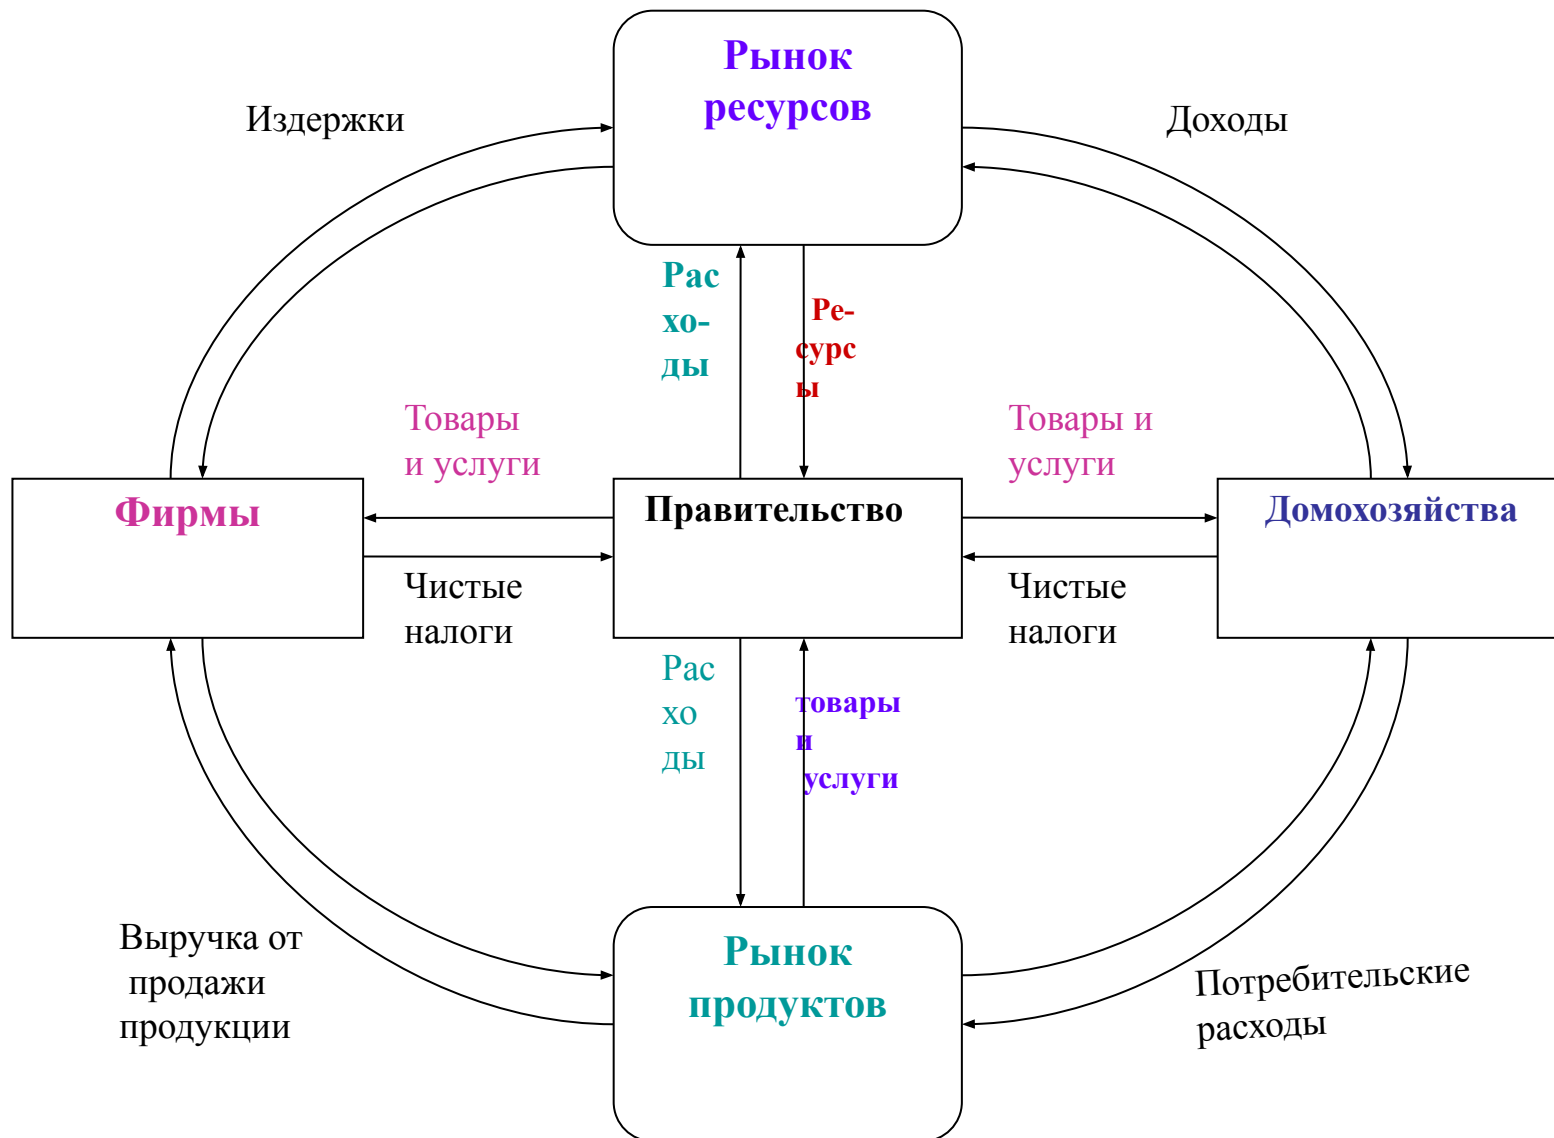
Рынок ресурсов

Издержки

Доходы

Рас хо- ды

Ре- сурс ы

Товары и услуги

Товары и услуги

Фирмы

Правительство

Домохозяйства

Чистые налоги

Чистые налоги

Рас хо ды

товары и услуги

Выручка от продажи продукции

Рынок продуктов

Потребительские расходы